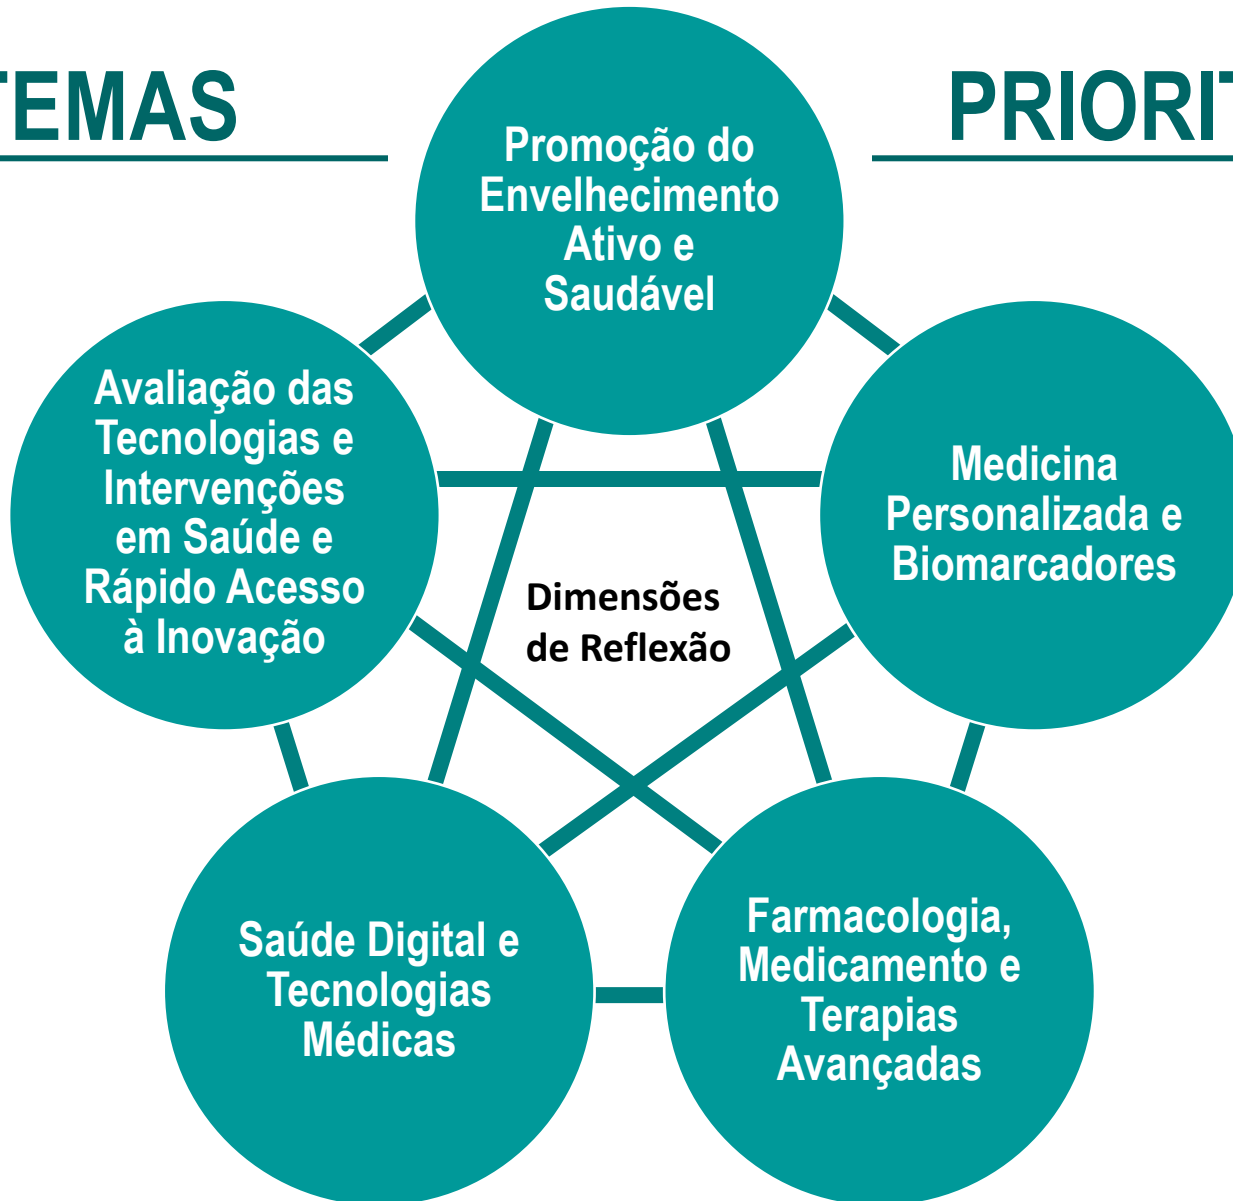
EMAS

PRIORI

Promoção do Envelhecimento Ativo e Saudável

Avaliação das Tecnologias e Intervenções em Saúde e Rápido Acesso à Inovação

Medicina Personalizada e Biomarcadores

Dimensões de Reflexão

Saúde Digital e Tecnologias Médicas

Farmacologia, Medicamento e Terapias Avançadas